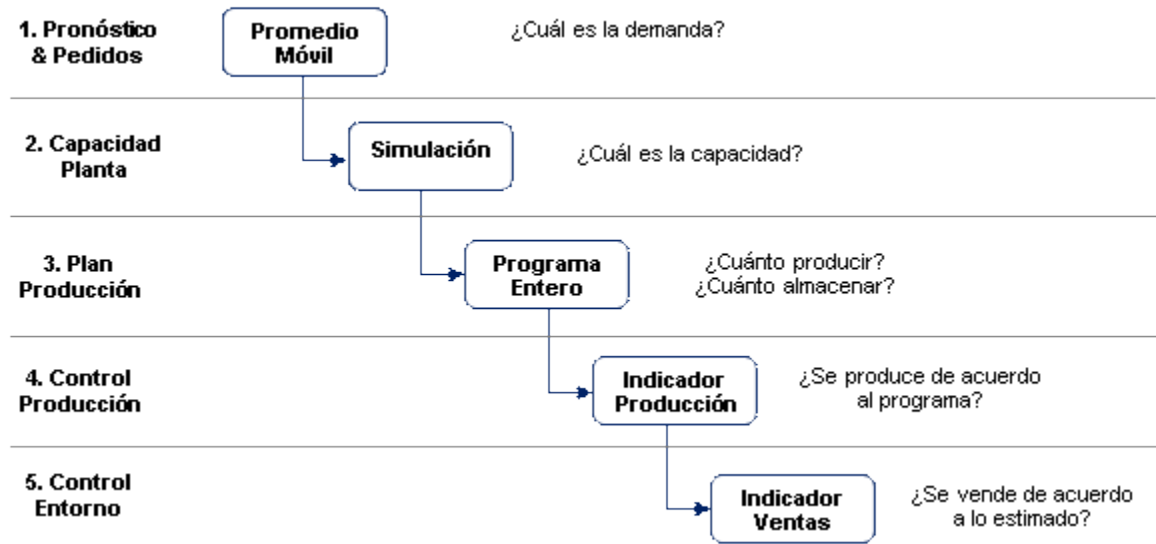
1. Pronóstico & Pedidos

Promedio Móvil

¿Cuál es la demanda?

2. Capacidad Planta

Simulación

¿Cuál es la capacidad?

3. Plan Producción

Programa Entero

¿Cuánto producir?
¿Cuánto almacenar?

4. Control Producción

Indicador Producción

¿Se produce de acuerdo al programa?

5. Control Entorno

Indicador Ventas

¿Se vende de acuerdo a lo estimado?